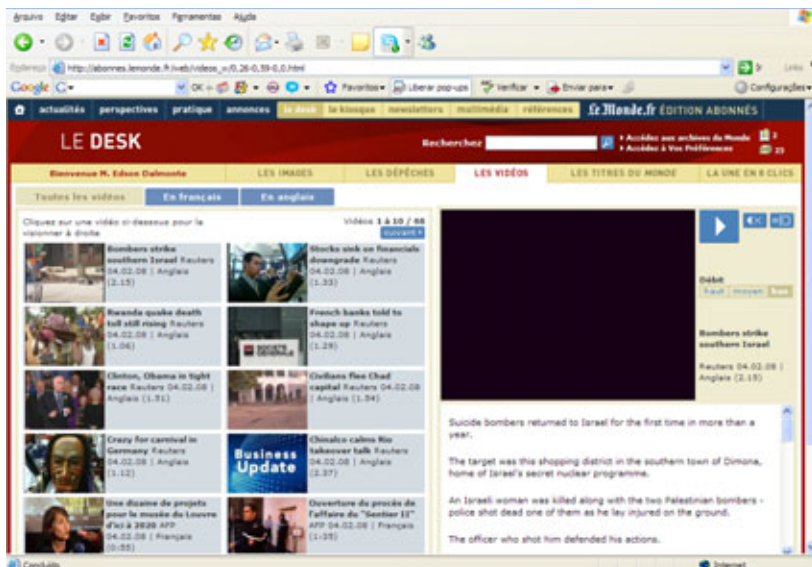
Arquivo Editar Exibir Favoritos Ferramentas Ajuda

Endereço http://abonnes.lemonde.fr/web/videos_v/0,26-0,59-0,0.html

Google G- OK Favoritos Liberar pop-ups Verificar Enviar para Configurações

actualités perspectives pratique annonces le desk le kiosque newsletters multimédia références Le Monde.fr ÉDITION ABONNÉS

LE DESK

Rechercher

Accédez aux archives du Monde
Accédez à Vos Préférences

Bienvenue M. Edson Dalmonte | LES IMAGES | LES DÉPÊCHES | LES VIDÉOS | LES TITRES DU MONDE | LA UNE EN 8 CLICS

Toutes les vidéos | En français | En anglais

Cliquez sur une vidéo ci-dessous pour la visionner à droite

Vidéos 1 à 10 / 60
suivant

Bombers strike southern Israel Reuters 04.02.08 | Anglais (2.15)

Stocks sink on financials downgrade Reuters 04.02.08 | Anglais (1.33)

Rwanda quake death toll still rising Reuters 04.02.08 | Anglais (1.06)

French banks told to shape up Reuters 04.02.08 | Anglais (1.29)

Clinton, Obama in tight race Reuters 04.02.08 | Anglais (1.51)

Civilians flee Chad capital Reuters 04.02.08 | Anglais (1.54)

Crazy for carnival in Germany Reuters 04.02.08 | Anglais (1.12)

Business Update

Chinalco calms Rio takeover talk Reuters 04.02.08 | Anglais (2.37)

Une dizaine de projets pour le musée du Louvre d'ici à 2020 AFP 04.02.08 | Français (0.55)

Ouverture du procès de l'affaire du "Sentier II" AFP 04.02.08 | Français (1.05)

Débit
faut moyen bas

Bombers strike southern Israel

Reuters 04.02.08 | Anglais (2.15)

Suicide bombers returned to Israel for the first time in more than a year.

The target was this shopping district in the southern town of Dimona, home of Israel's secret nuclear programme.

An Israeli woman was killed along with the two Palestinian bombers - police shot dead one of them as he lay injured on the ground.

The officer who shot him defended his actions.

Concluído

Internet